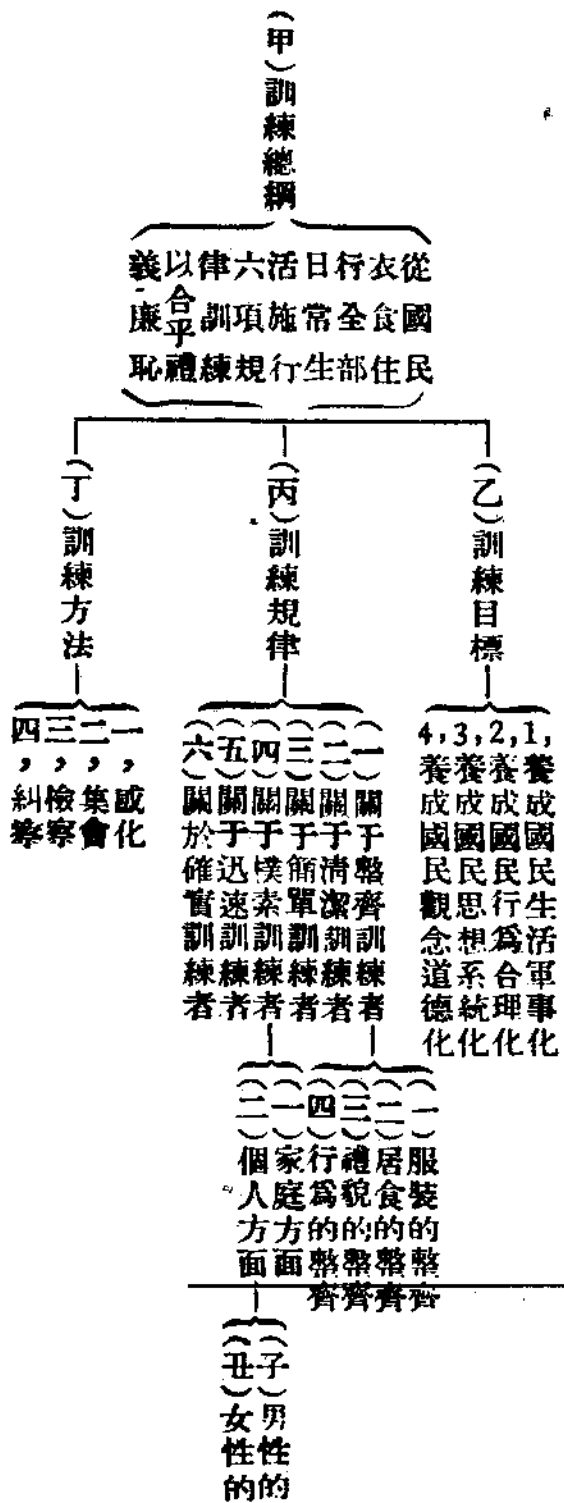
（甲）訓練總綱

從國民衣食住行全部日常生活施行六項規律訓練以合乎禮義廉恥

（乙）訓練目標

1, 養成國民生活軍事化
2, 養成國民行為合理化
3, 養成國民思想系統化
4, 養成國民觀念道德化

（丙）訓練規律

（一）關于整齊訓練者
（二）關于清潔訓練者
（三）關于簡單訓練者
（四）關于樸素訓練者
（五）關于迅速訓練者
（六）關於確實訓練者

（一）服裝的整齊
（二）居食的整齊
（三）禮貌的整齊
（四）行為的整齊

（一）家庭方面
（二）個人方面

（子）男性的
（丑）女性的

（丁）訓練方法

一，感化
二，集會
三，檢察
四，糾察